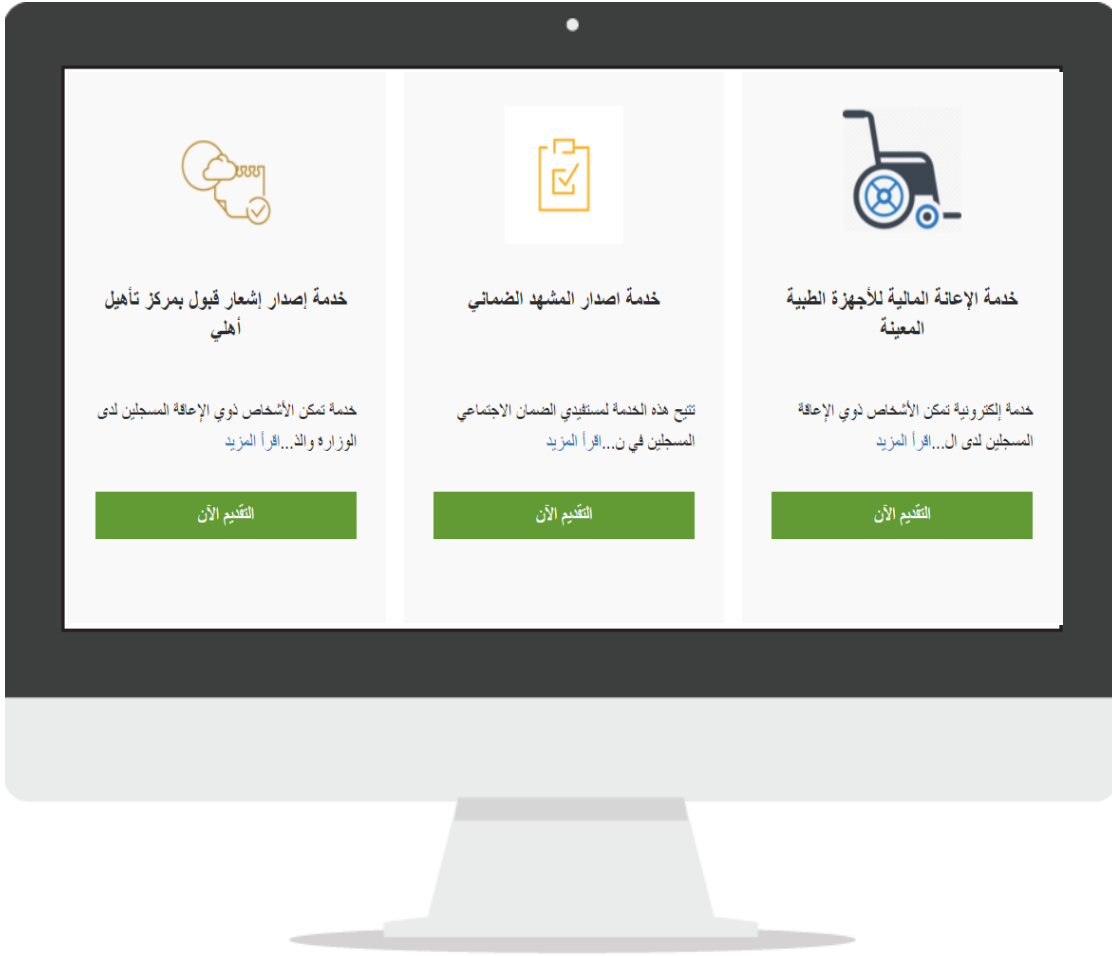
خدمة الإعانة المالية للأجهزة الطبية المعينة

خدمة إلكترونية تمكن الأشخاص ذوي الإعاقة المسجلين لدى ال...اقرأ المزيد

التقديم الآن

خدمة اصدار المشهد الضماني

تتيح هذه الخدمة لمستفيدي الضمان الاجتماعي المسجلين في ن...اقرأ المزيد

التقديم الآن

خدمة إصدار إشعار قبول بمركز تأهيل أهلي

خدمة تمكن الأشخاص ذوي الإعاقة المسجلين لدى الوزارة والذ...اقرأ المزيد

التقديم الآن